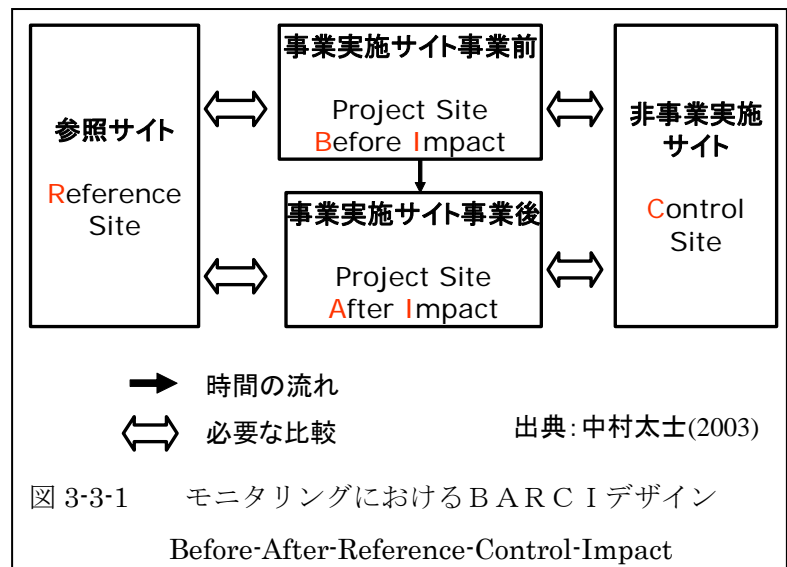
参照サイト

Reference Site

事業実施サイト事業前

Project Site Before Impact

事業実施サイト事業後

Project Site After Impact

非事業実施サイト

Control Site

時間の流れ

必要な比較

出典:中村太士(2003)

図 3-3-1　モニタリングにおけるＢＡＲＣＩデザイン

Before-After-Reference-Control-Impact